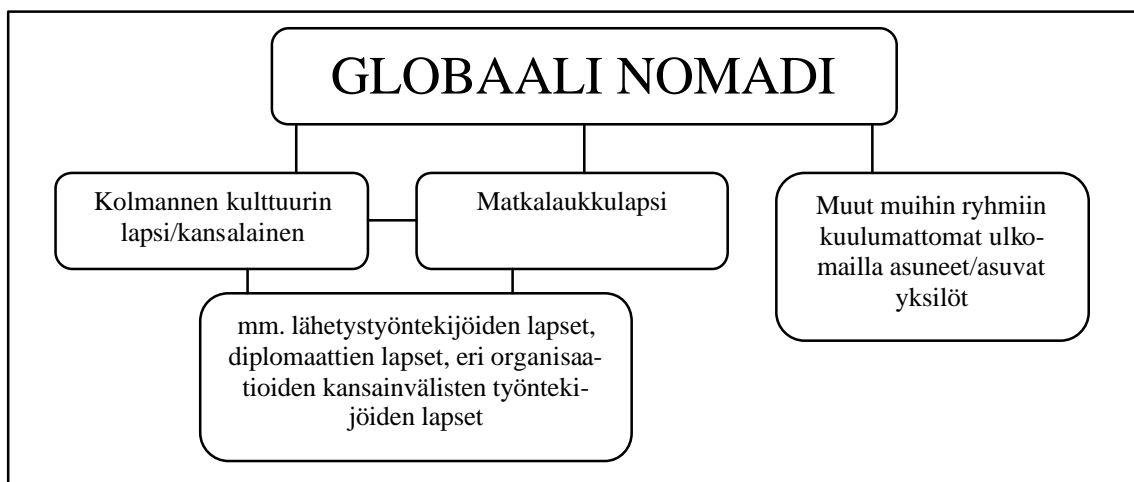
GLOBAALI NOMADI

Kolmannen kulttuurin lapsi/kansalainen

Matkalaukkulapsi

Muut muihin ryhmiin kuulumattomat ulkomailla asuneet/asuvat yksilöt

mm. lähetystyöntekijöiden lapset, diplomaattien lapset, eri organisaatioiden kansainvälisten työntekijöiden lapset